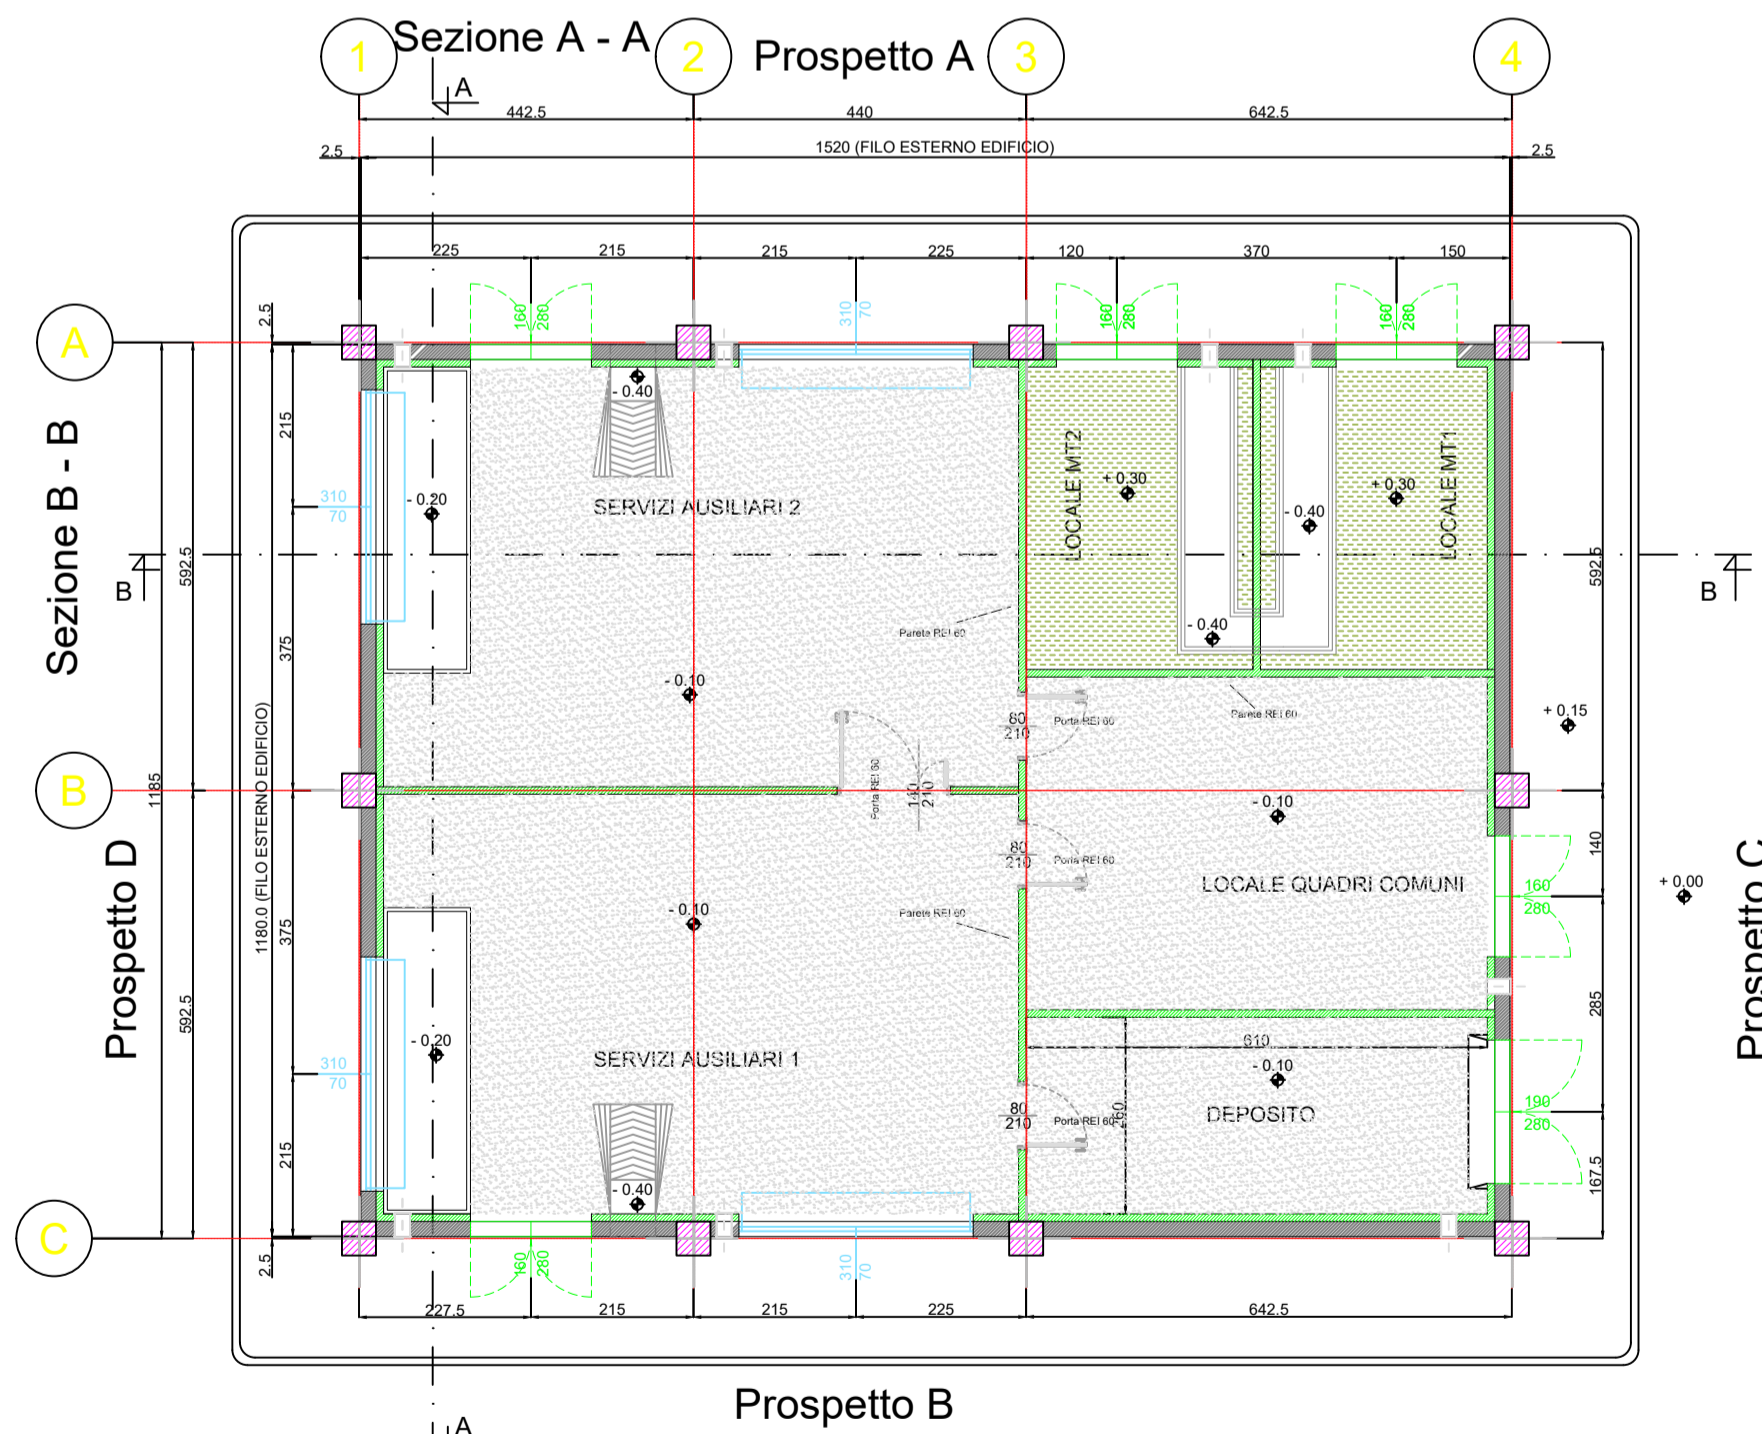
1
Sezione A - A
2
Prospetto A
3
4
A
442.5
440
642.5
2.5
1520 (FILO ESTERNO EDIFICIO)
2.5
225
215
215
225
120
370
150
160
280
310
70
160
280
160
280
A
2.5
- 0.40
SERVIZI AUSILIARI 2
LOCALE MT2
+ 0.30
+ 0.30
LOCALE MT1
215
310
70
- 0.20
- 0.40
Sezione B - B
B
592.5
592.5
B
- 0.40
375
Parete REI 60
- 0.10
80
210
Porta REI 60
Parete REI 60
+ 0.15
B
1185
1180.0 (FILO ESTERNO EDIFICIO)
Porta REI 60
140
210
- 0.10
140
80
210
Porta REI 60
LOCALE QUADRI COMUNI
+ 0.00
Prospetto D
375
- 0.10
Parete REI 60
160
280
Prospetto C
592.5
310
70
- 0.20
SERVIZI AUSILIARI 1
285
610
- 0.10
80
210
Porta REI 60
260
DEPOSITO
190
280
215
- 0.40
167.5
C
2.5
160
280
310
70
227.5
215
215
225
642.5
Prospetto B
A